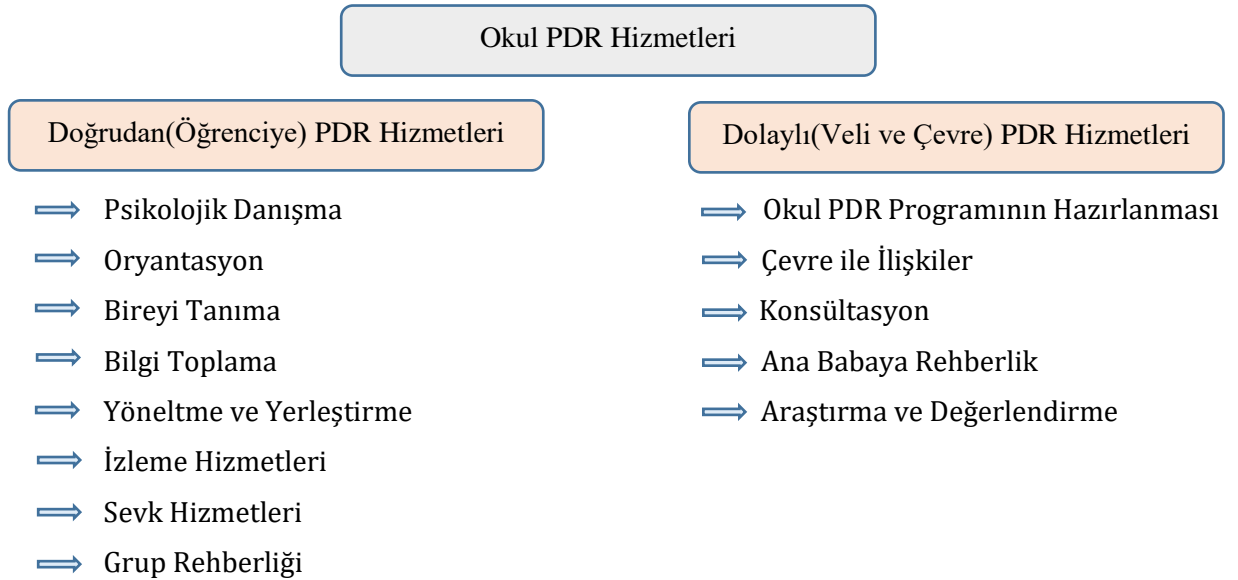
Okul PDR Hizmetleri

Doğrudan(Öğrenciye) PDR Hizmetleri

Psikolojik Danışma
Oryantasyon
Bireyi Tanıma
Bilgi Toplama
Yöneltme ve Yerleştirme
İzleme Hizmetleri
Sevk Hizmetleri
Grup Rehberliği

Dolaylı(Veli ve Çevre) PDR Hizmetleri

Okul PDR Programının Hazırlanması
Çevre ile İlişkiler
Konsültasyon
Ana Babaya Rehberlik
Araştırma ve Değerlendirme